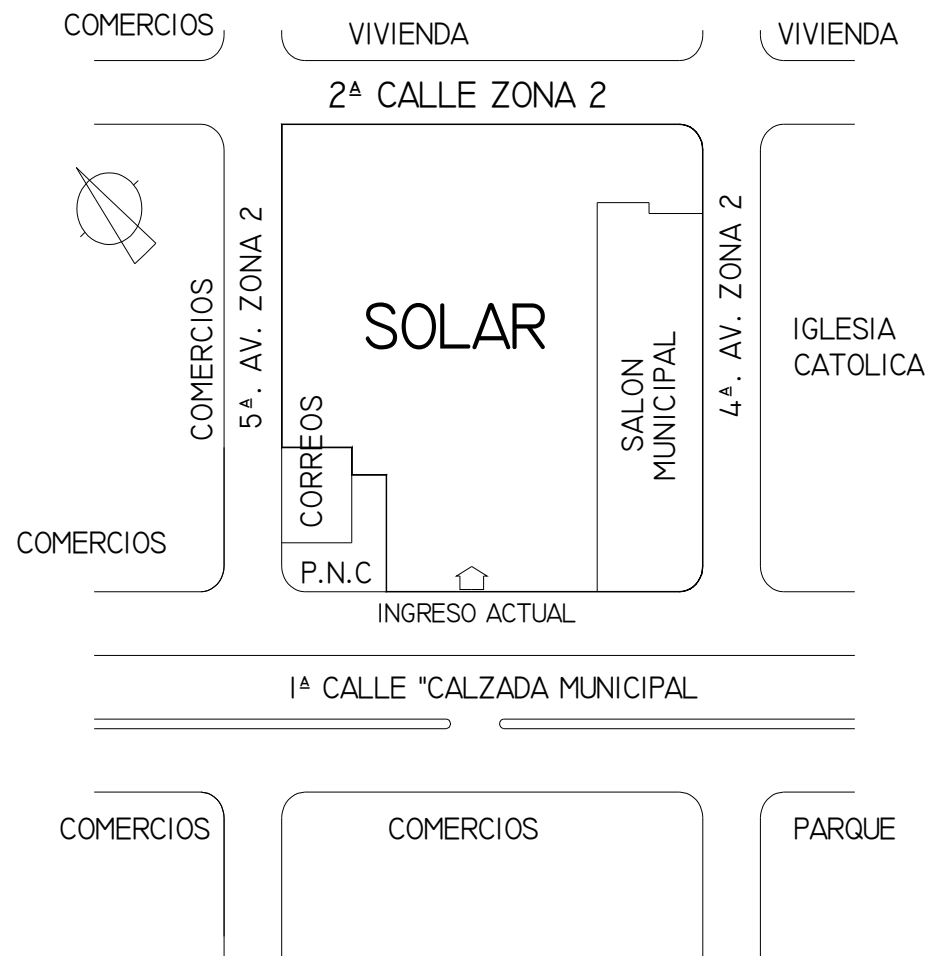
COMERCIOS

VIVIENDA

VIVIENDA

2ª CALLE ZONA 2

COMERCIOS

5ª. AV. ZONA 2

SOLAR

CORREOS

CORREOS

P.N.C

SALON MUNICIPAL

4ª. AV. ZONA 2

IGLESIA CATOLICA

COMERCIOS

INGRESO ACTUAL

1ª CALLE "CALZADA MUNICIPAL

COMERCIOS

COMERCIOS

PARQUE